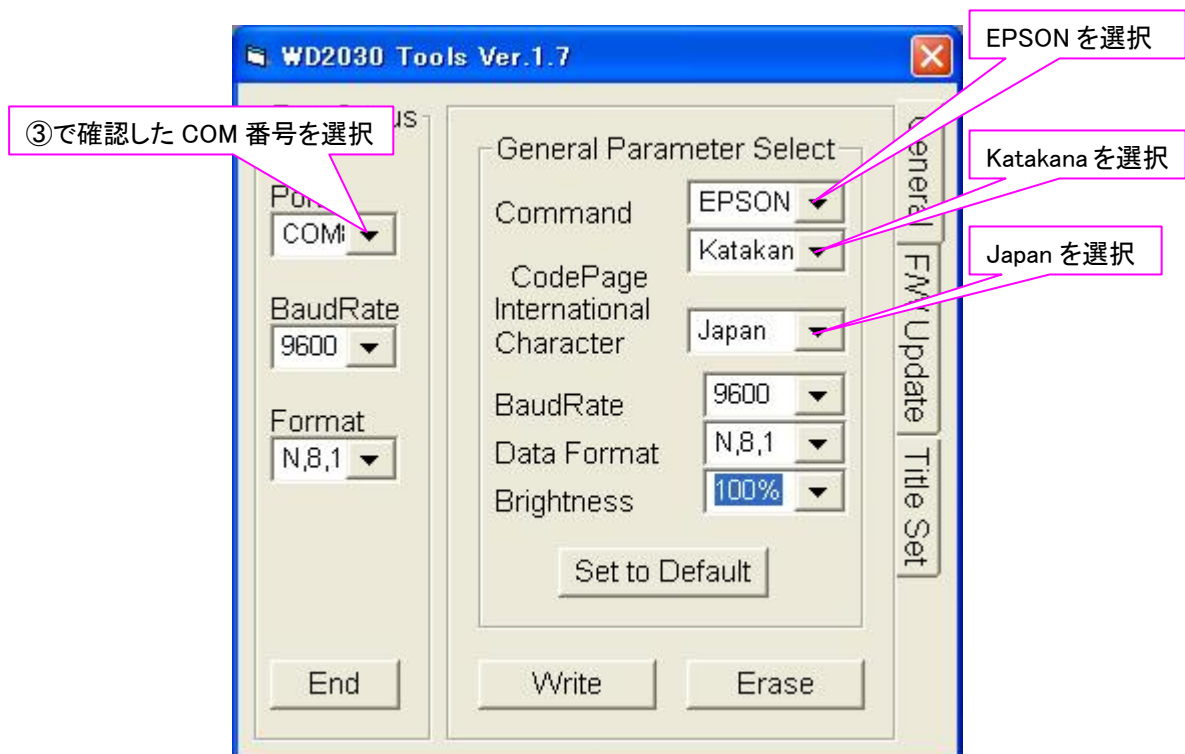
WD2030 Tools Ver.1.7

EPSON を選択

③で確認した COM 番号を選択

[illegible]us

Port

COM

BaudRate

9600

Format

N,8,1

End

General Parameter Select

Command

EPSON

Katakana を選択

Katakan

CodePage

International Character

Japan を選択

Japan

BaudRate

9600

Data Format

N,8,1

Brightness

100%

Set to Default

Write

Erase

General

FW Update

Title Set